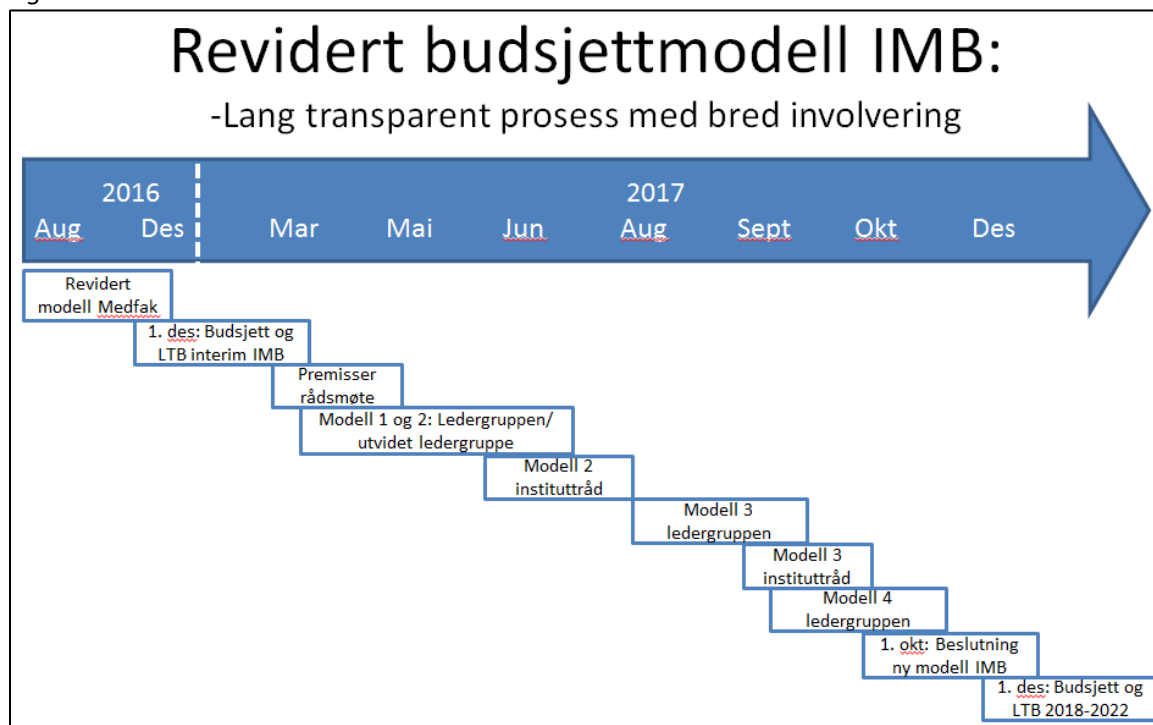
Revidert budsjettmodell IMB:

-Lang transparent prosess med bred involvering

2016

Aug Des

2017

Mar Mai Jun Aug Sept Okt Des

Revidert modell Medfak

1. des: Budsjett og LTB interim IMB

Premisser rådsmøte

Modell 1 og 2: Ledergruppen/ utvidet ledergruppe

Modell 2 instituttråd

Modell 3 ledergruppen

Modell 3 instituttråd

Modell 4 ledergruppen

1. okt: Beslutning ny modell IMB

1. des: Budsjett og LTB 2018-2022